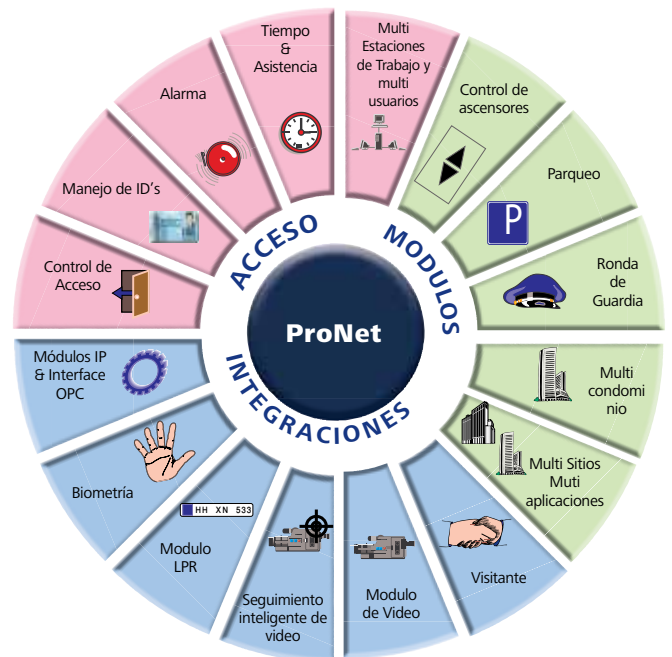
ProNet

ACCESO

Control de Acceso

Manejo de ID's

Alarma

Tiempo & Asistencia

MODULOS

Multi Estaciones de Trabajo y multi usuarios

Control de ascensores

Parqueo

P

Ronda de Guardia

Multi condominio

Multi Sitios Muti aplicaciones

INTEGRACIONES

Visitante

Modulo de Video

Seguimiento inteligente de video

Modulo LPR

HH XN 533

Biometría

Módulos IP & Interface OPC